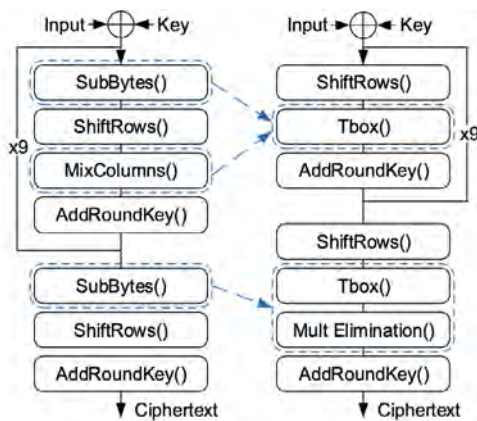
Input Key
SubBytes()
ShiftRows()
x9
MixColumns()
AddRoundKey()
SubBytes()
ShiftRows()
AddRoundKey()
Ciphertext

Input Key
ShiftRows()
Tbox()
x9
AddRoundKey()
ShiftRows()
Tbox()
Mult Elimination()
AddRoundKey()
Ciphertext